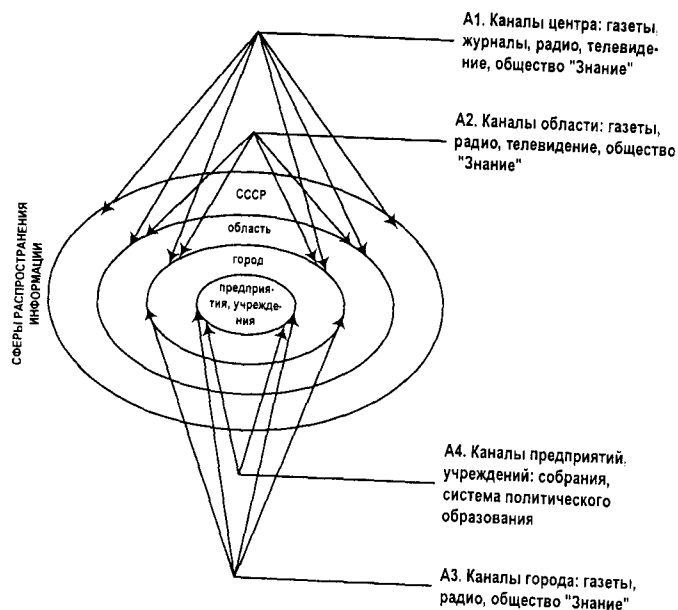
А1. Каналы центра: газеты, журналы, радио, телевидение, общество "Знание"

А2. Каналы области: газеты, радио, телевидение, общество "Знание"

СФЕРЫ РАСПРОСТРАНЕНИЯ ИНФОРМАЦИИ

СССР

область

город

предприятия, учреждения

А4. Каналы предприятий, учреждений: собрания, система политического образования

А3. Каналы города: газеты, радио, общество "Знание"